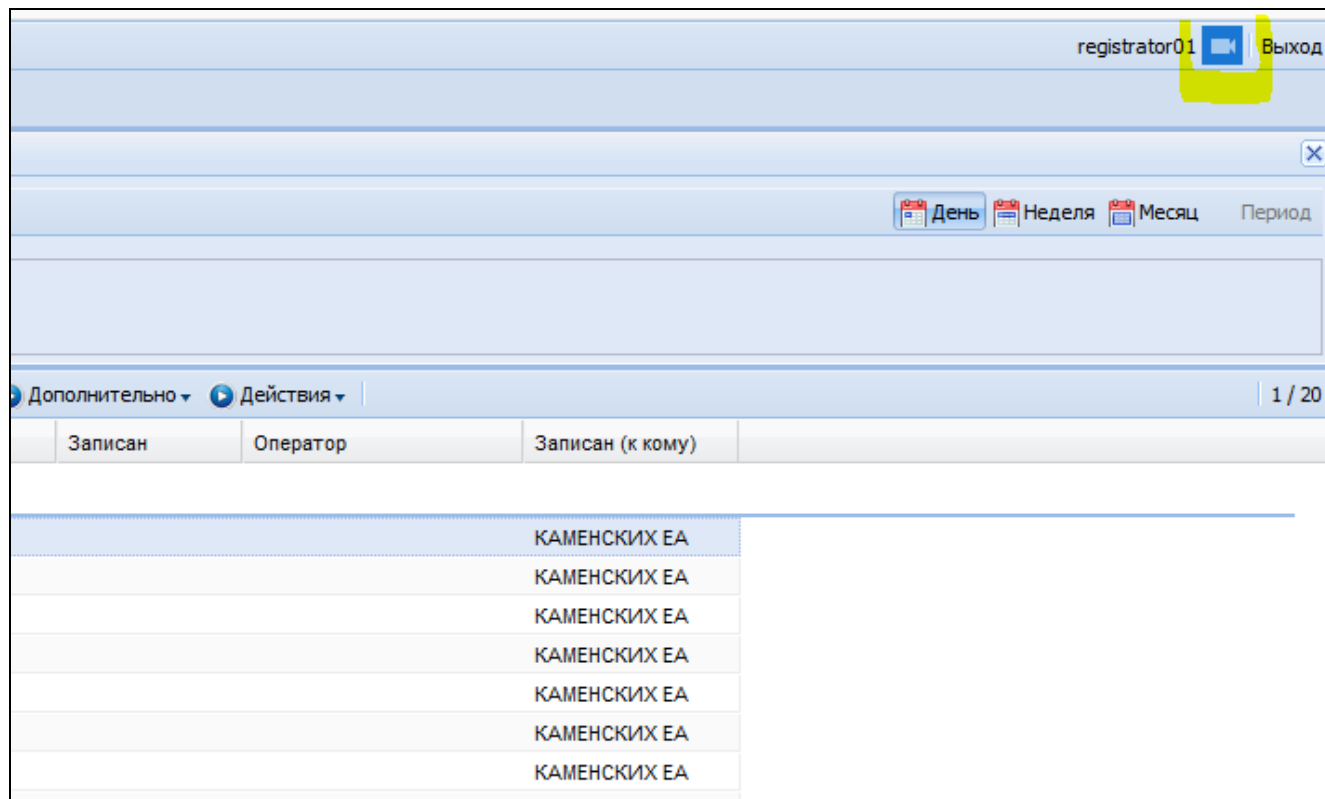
registrator01 Выход

День Неделя Месяц Период

Дополнительно Действия 1 / 20

| Записан | Оператор | Записан (к кому) |
|---|---|---|
| | | КАМЕНСКИХ ЕА |
| | | КАМЕНСКИХ ЕА |
| | | КАМЕНСКИХ ЕА |
| | | КАМЕНСКИХ ЕА |
| | | КАМЕНСКИХ ЕА |
| | | КАМЕНСКИХ ЕА |
| | | КАМЕНСКИХ ЕА |